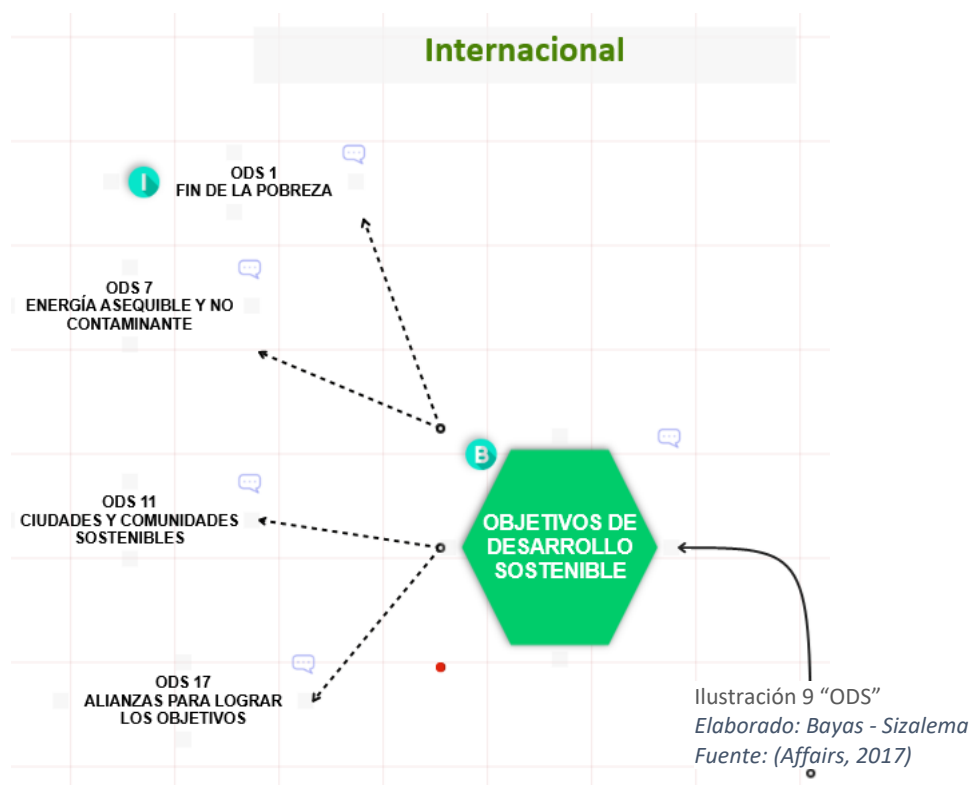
Internacional

I

ODS 1
FIN DE LA POBREZA

ODS 7
ENERGÍA ASEQUIBLE Y NO CONTAMINANTE

B

OBJETIVOS DE DESARROLLO SOSTENIBLE

ODS 11
CIUDADES Y COMUNIDADES SOSTENIBLES

ODS 17
ALIANZAS PARA LOGRAR LOS OBJETIVOS

Ilustración 9 “ODS”
*Elaborado: Bayas - Sizalema*
*Fuente: (Affairs, 2017)*